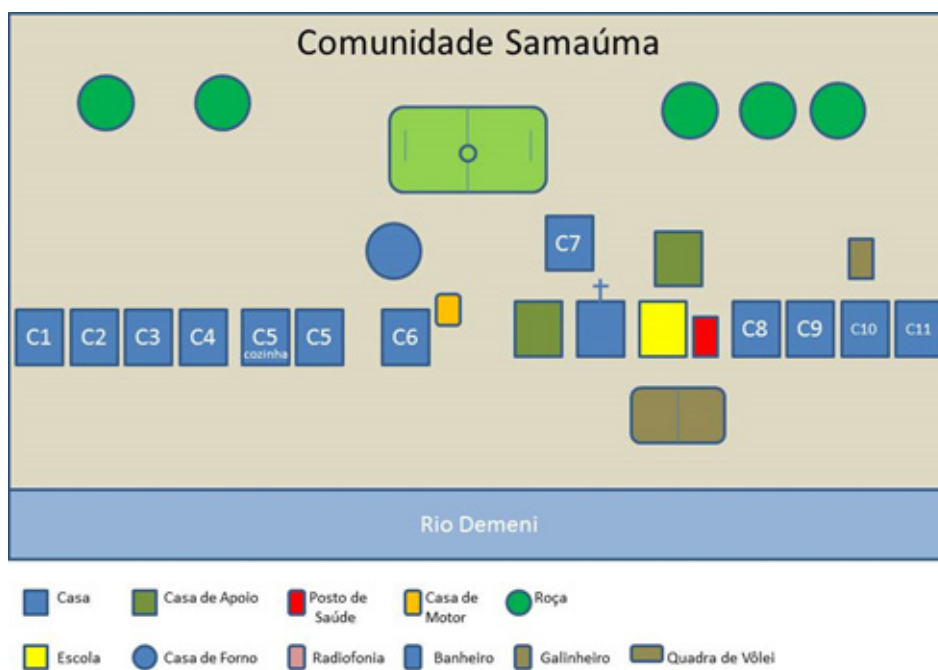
Comunidade Samaúma

C7

C1 C2 C3 C4 C5 cozinha C5 C6 C8 C9 C10 C11

Rio Demeni

Casa
Casa de Apoio
Posto de Saúde
Casa de Motor
Roça
Escola
Casa de Forno
Radiofonia
Banheiro
Galinheiro
Quadra de Vôlei